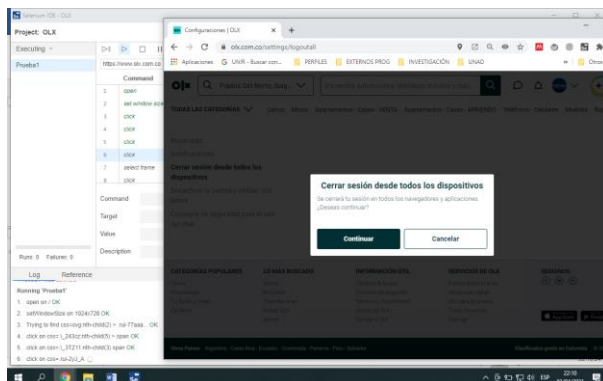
Selenium IDE - OLX

Project: OLX

Executing

Prueba1

https://www.olx.com.co

Command

1 open
2 set window size
3 click
4 click
5 click
6 click
7 select frame
8 click

Command

Target

Value

Description

Runs: 0 Failures: 0

Log Reference

Running 'Prueba1'
1. open on / OK
2. setWindowSize on 1024x728 OK
3. Trying to find css=svg:nth-child(2) > .rui-77aaa... OK
4. click on css=.\_243cz:nth-child(3) > span OK
5. click on css=.\_3f211:nth-child(3) span OK
6. click on css=.rui-2yJ\_A

Configuraciones | OLX

olx.com.co/settings/logoutall

Aplicaciones UNIR - Buscar con... PERFILES EXTERNOS PROG INVESTIGACIÓN UNAD Otros

OLX Prados Del Norte, Bog...

TODAS LAS CATEGORÍAS

Cerrar sesión desde todos los dispositivos

Cerrar sesión desde todos los dispositivos

Se cerrará tu sesión en todos tus navegadores y aplicaciones. ¿Deseas continuar?

Continuar

Cancelar

CATEGORÍAS POPULARES

LO MÁS BUSCADO

INFORMACIÓN ÚTIL

SERVICIOS DE OLX

SÍGUENOS

22:10